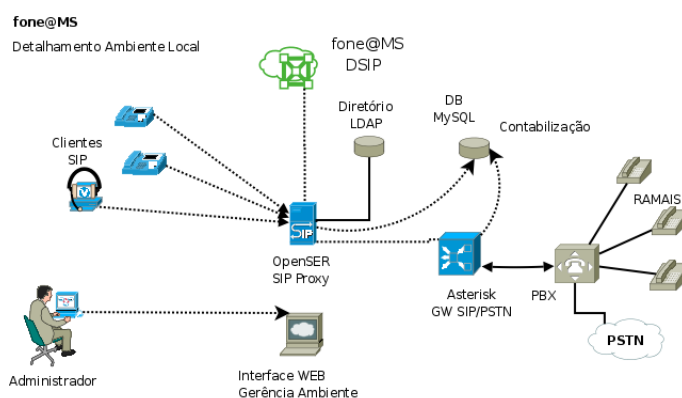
fone@MS
Detalhamento Ambiente Local

fone@MS
DSIP

Diretório
LDAP

DB
MySQL

Contabilização

Clientes
SIP

SIP

OpenSER
SIP Proxy

RAMAIS

Asterisk
GW SIP/PSTN

PBX

PSTN

Administrador

Interface WEB
Gerência Ambiente